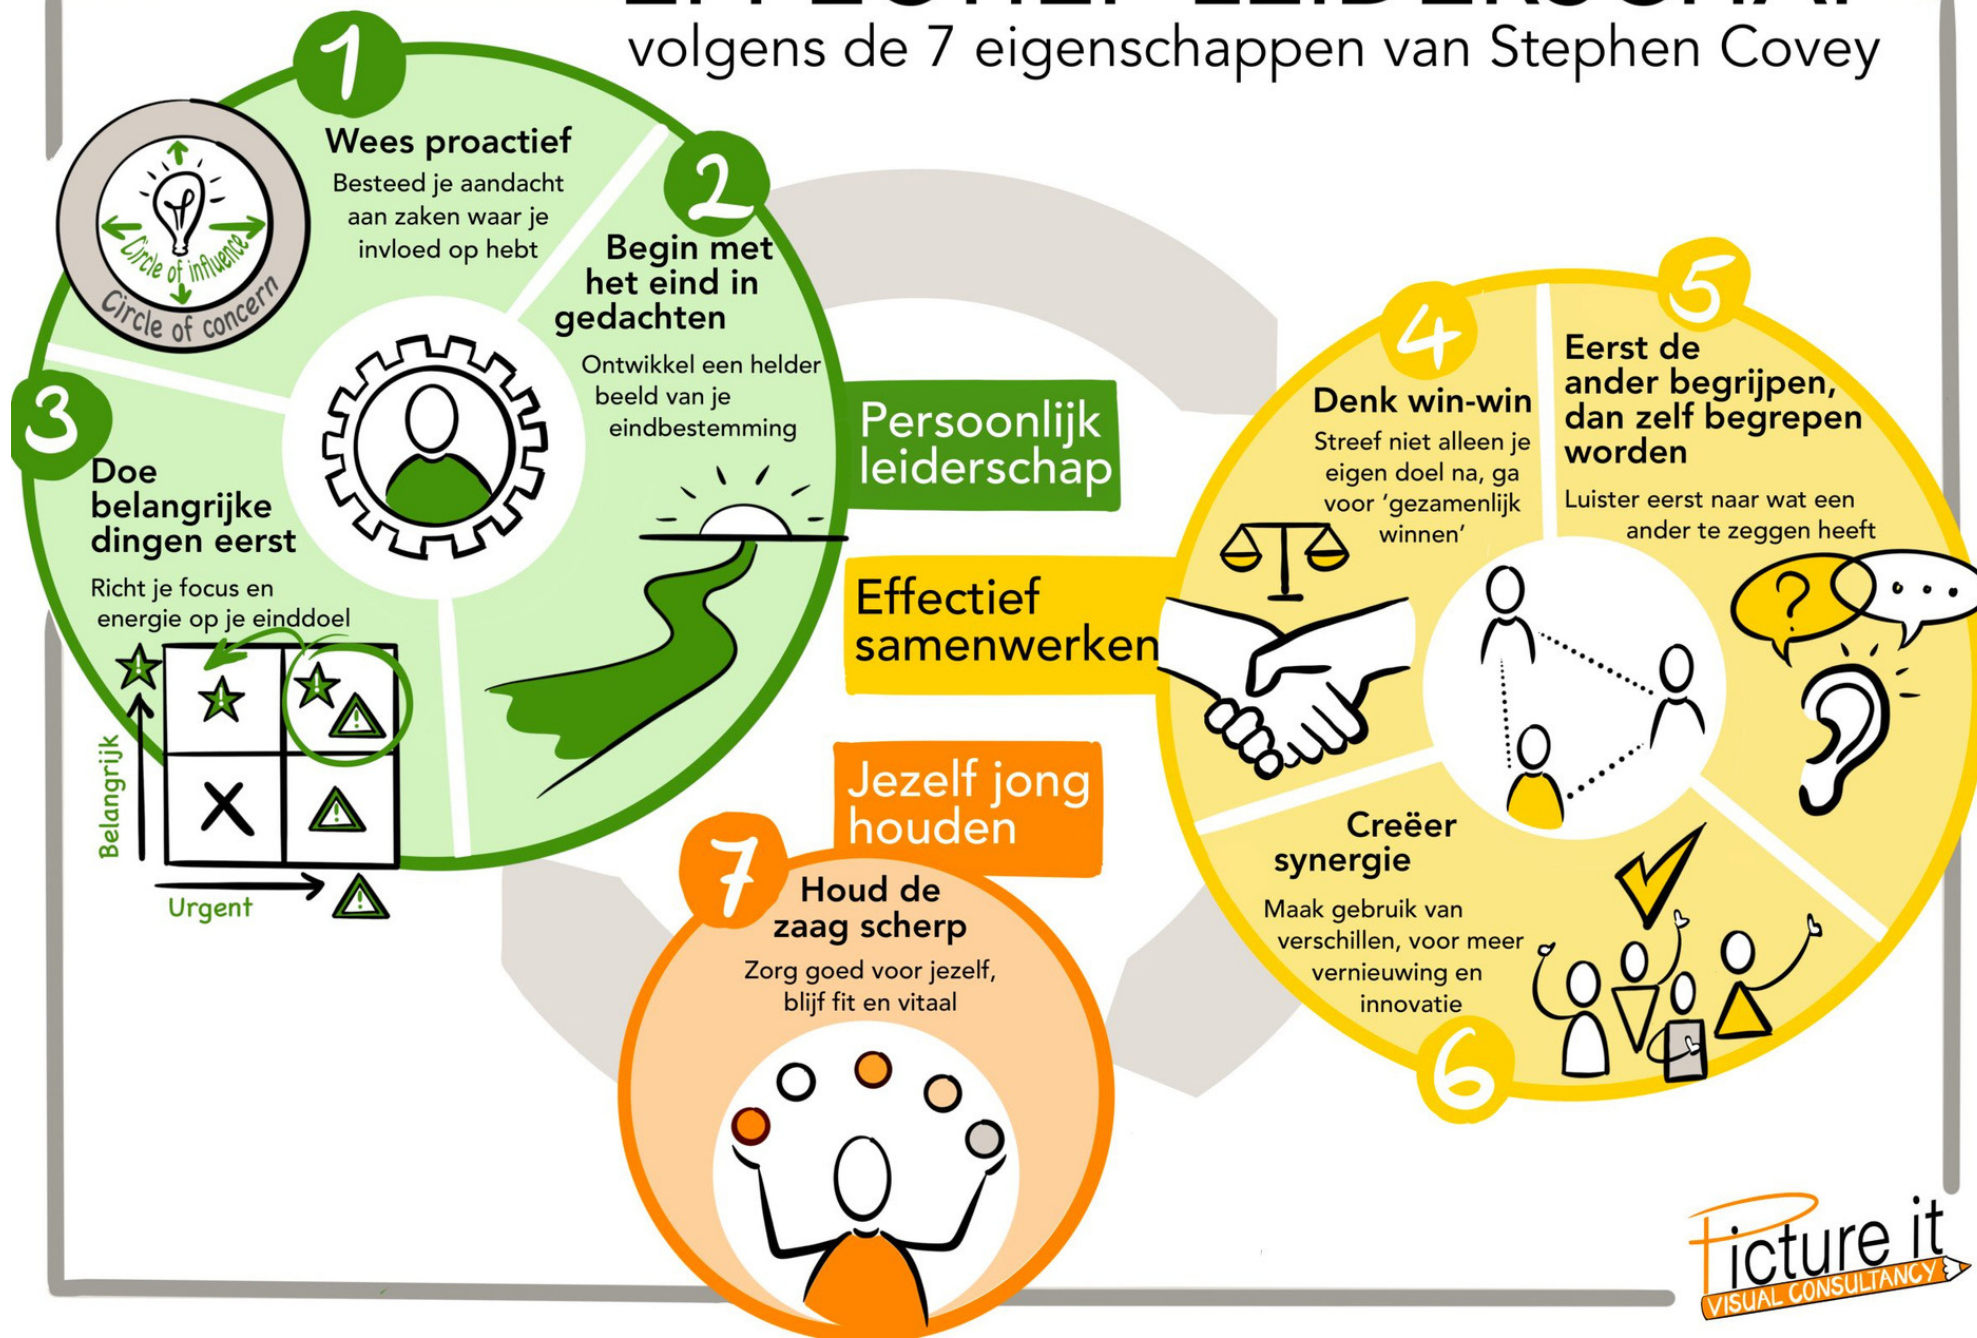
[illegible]

volgens de 7 eigenschappen van Stephen Covey

1

Circle of influence

Circle of concern

Wees proactief

Besteed je aandacht aan zaken waar je invloed op hebt

2

Begin met het eind in gedachten

Ontwikkel een helder beeld van je eindbestemming

3

Doe belangrijke dingen eerst

Richt je focus en energie op je einddoel

Belangrijk

Urgent

Persoonlijk leiderschap

Effectief samenwerken

Jezelf jong houden

4

Denk win-win

Streef niet alleen je eigen doel na, ga voor 'gezamenlijk winnen'

5

Eerst de ander begrijpen, dan zelf begrepen worden

Luister eerst naar wat een ander te zeggen heeft

?

Creëer synergie

Maak gebruik van verschillen, voor meer vernieuwing en innovatie

6

7

Houd de zaag scherp

Zorg goed voor jezelf, blijf fit en vitaal

Picture it

VISUAL CONSULTANCY